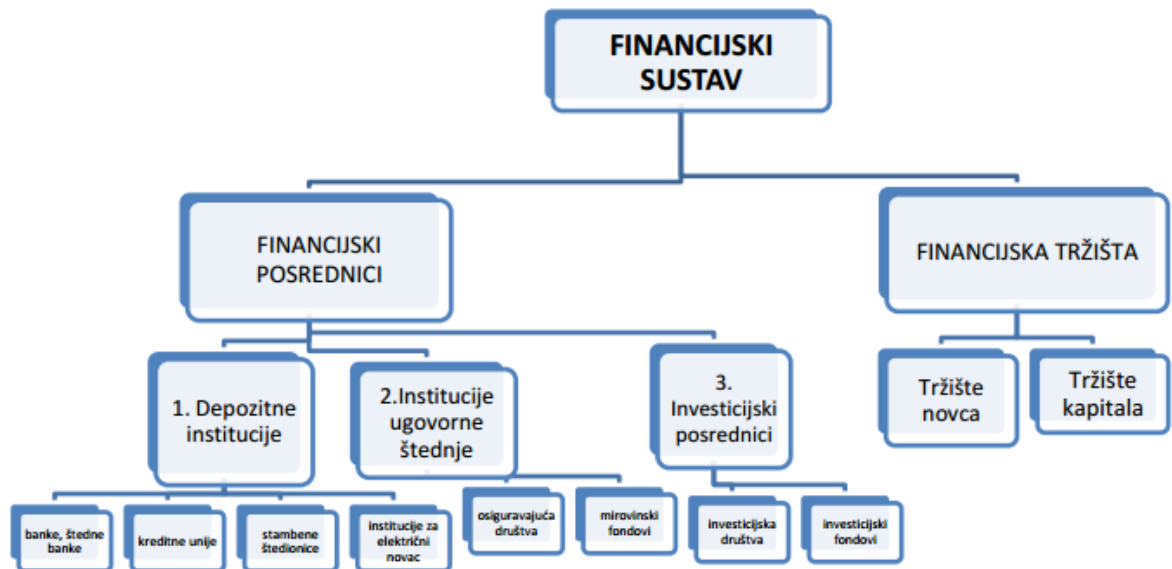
FINANCIJSKI SUSTAV

FINANCIJSKI POSREDNICI

FINANCIJSKA TRŽIŠTA

1. Depozitne institucije

2.Institucije ugovorne štednje

3. Investicijski posrednici

Tržište novca

Tržište kapitala

banke, štedne banke

kreditne unije

stambene štedionice

institucije za električni novac

osiguravajuća društva

mirovinski fondovi

investicijska društva

investicijski fondovi